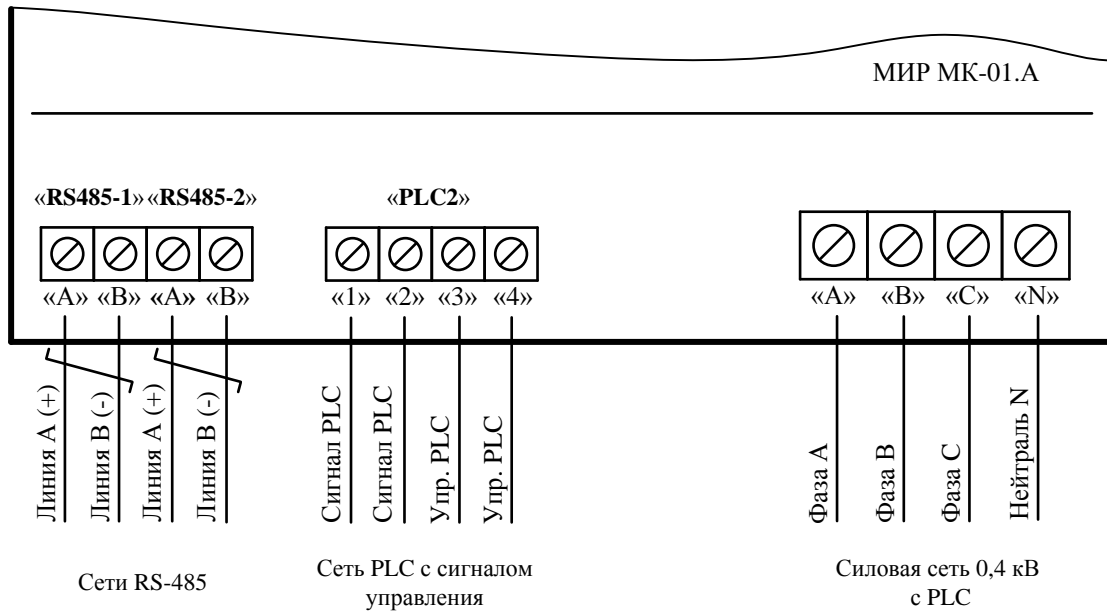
МИР МК-01.А

«RS485-1» «RS485-2»

«A» «B» «A» «B»

«PLC2»

«1» «2» «3» «4»

«A» «B» «C» «N»

Линия А (+)
Линия В (-)
Линия А (+)
Линия В (-)

Сигнал PLC
Сигнал PLC
Упр. PLC
Упр. PLC

Фаза А
Фаза В
Фаза С
Нейтраль N

Сети RS-485

Сеть PLC с сигналом управления

Силовая сеть 0,4 кВ с PLC